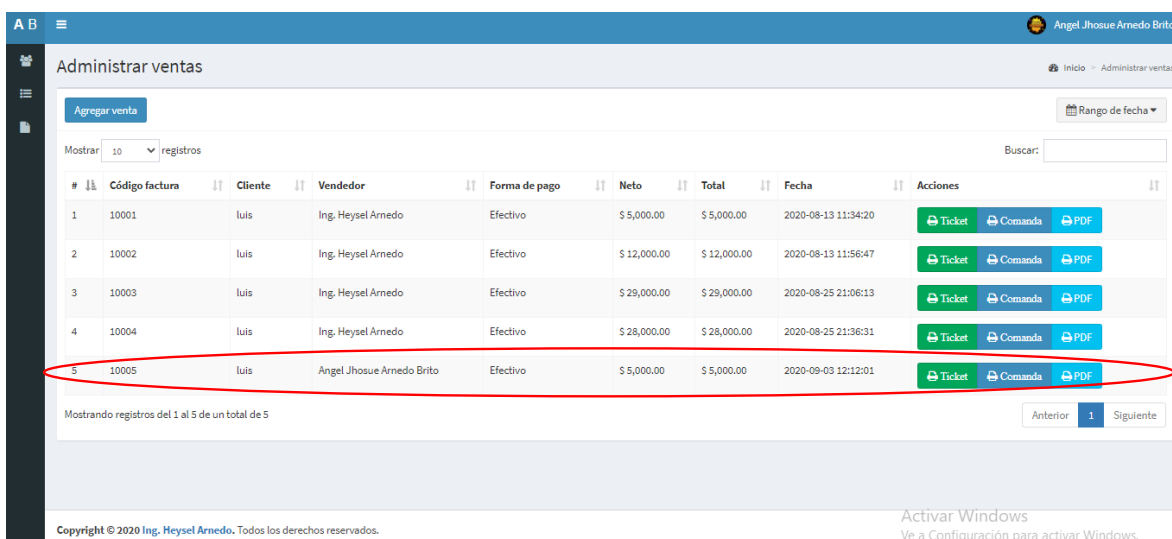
A B

Angel Jhosue Arnedo Brito

Administrar ventas

Inicio > Administrar ventas

Agregar venta

Rango de fecha

Mostrar 10 registros

Buscar:

| # | Código factura | Cliente | Vendedor | Forma de pago | Neto | Total | Fecha | Acciones |
|---|---|---|---|---|---|---|---|---|
| 1 | 10001 | luis | Ing. Heysel Arnedo | Efectivo | $ 5,000.00 | $ 5,000.00 | 2020-08-13 11:34:20 | Ticket Comanda PDF |
| 2 | 10002 | luis | Ing. Heysel Arnedo | Efectivo | $ 12,000.00 | $ 12,000.00 | 2020-08-13 11:56:47 | Ticket Comanda PDF |
| 3 | 10003 | luis | Ing. Heysel Arnedo | Efectivo | $ 29,000.00 | $ 29,000.00 | 2020-08-25 21:06:13 | Ticket Comanda PDF |
| 4 | 10004 | luis | Ing. Heysel Arnedo | Efectivo | $ 28,000.00 | $ 28,000.00 | 2020-08-25 21:36:31 | Ticket Comanda PDF |
| 5 | 10005 | luis | Angel Jhosue Arnedo Brito | Efectivo | $ 5,000.00 | $ 5,000.00 | 2020-09-03 12:12:01 | Ticket Comanda PDF |

Mostrando registros del 1 al 5 de un total de 5

Anterior 1 Siguiente

Copyright © 2020 Ing. Heysel Arnedo. Todos los derechos reservados.

Activar Windows
Ve a Configuración para activar Windows.